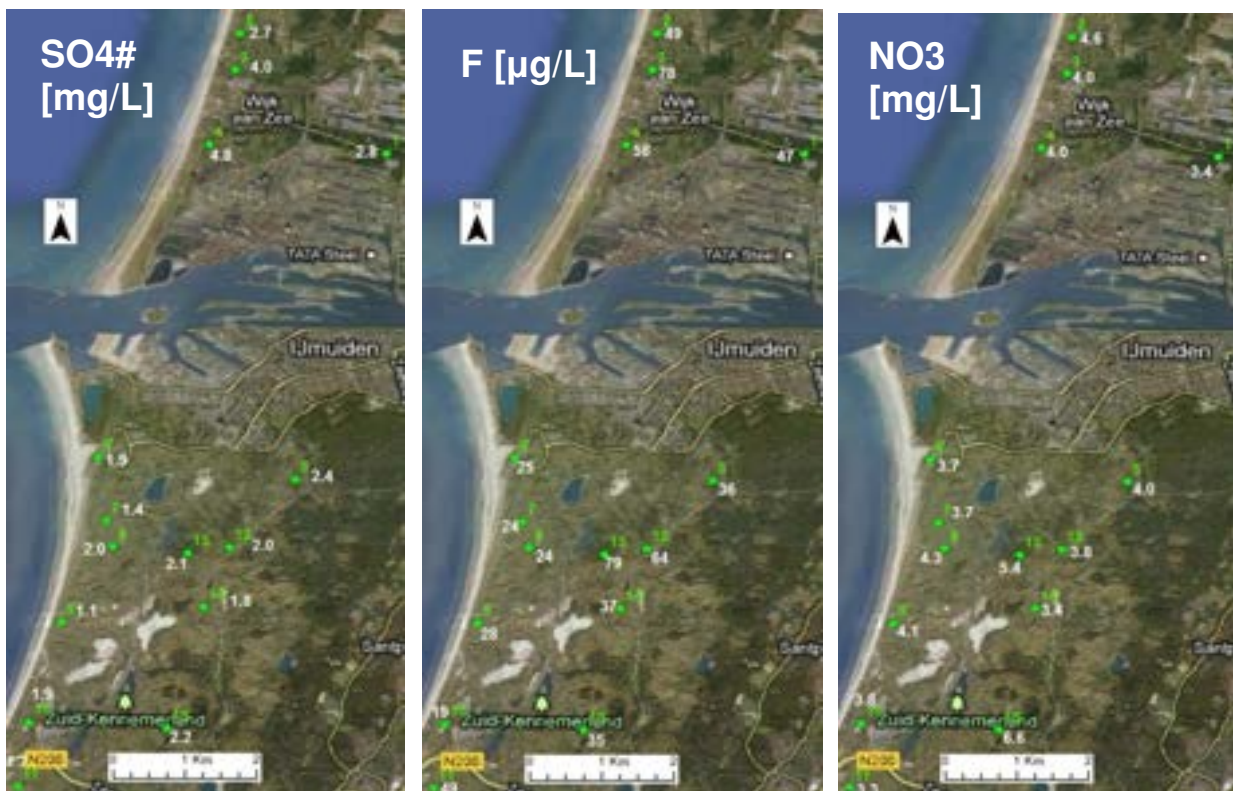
SO4#
[mg/L]

2.7
4.0
Wijk aan Zee
4.8
2.8
N
TATA Steel
IJmuiden
1.9
2.4
1.4
2.0
2.1
2.0
1.1
1.8
1.9
Zuid-Kennemerland
2.2
N208
1 Km

F [µg/L]

49
78
Wijk aan Zee
56
47
N
TATA Steel
IJmuiden
25
36
24
24
79
64
28
37
19
Zuid-Kennemerland
35
N208
1 Km

NO3
[mg/L]

4.6
4.0
Wijk aan Zee
4.0
3.4
N
TATA Steel
IJmuiden
3.7
4.0
3.7
4.3
5.4
3.8
4.1
3.4
3.6
Zuid-Kennemerland
6.6
N208
1 Km